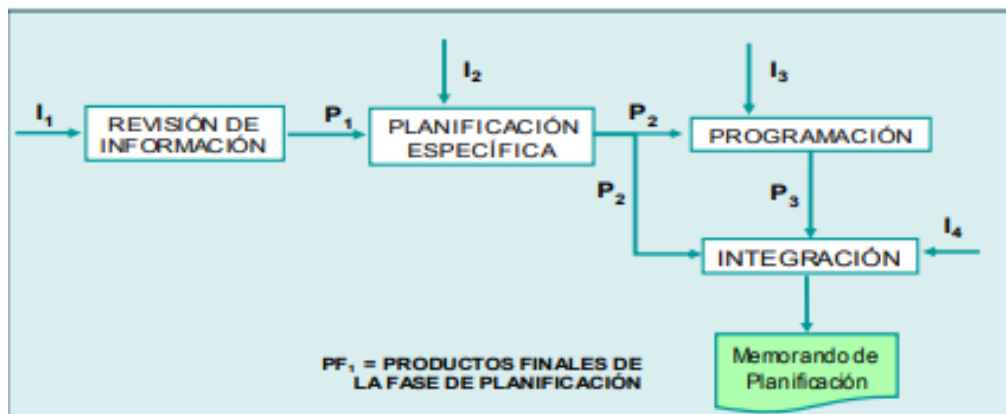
$I_1$

REVISIÓN DE INFORMACIÓN

$P_1$

$I_2$

PLANIFICACIÓN ESPECÍFICA

$P_2$

$I_3$

PROGRAMACIÓN

$P_2$

$P_3$

$I_4$

INTEGRACIÓN

Memorando de Planificación

$PF_1$ = PRODUCTOS FINALES DE LA FASE DE PLANIFICACIÓN